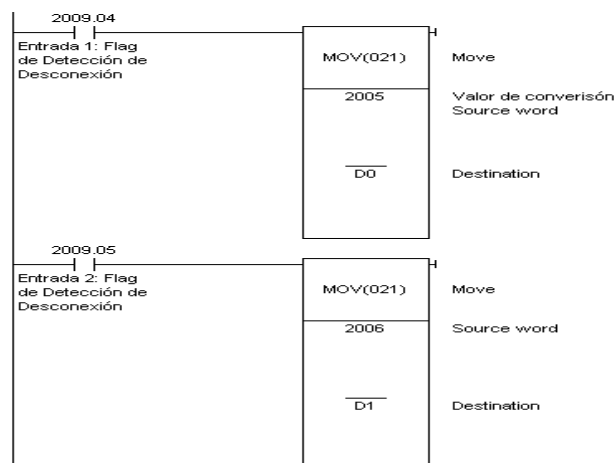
2009.04
Entrada 1: Flag de Detección de Desconexión

MOV(021)
Move

2005
Valor de conversión
Source word

D0
Destination

2009.05
Entrada 2: Flag de Detección de Desconexión

MOV(021)
Move

2006
Source word

D1
Destination